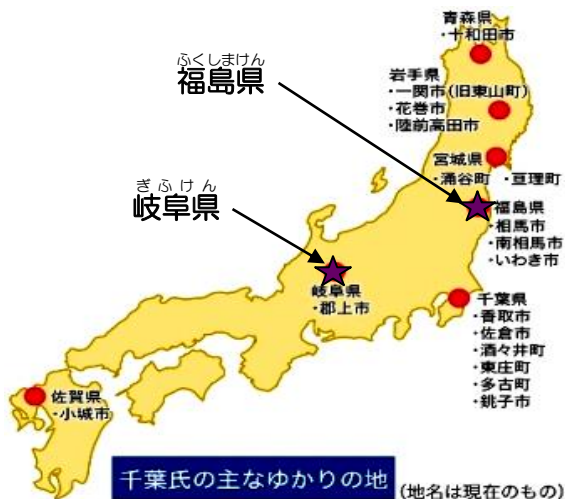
青森県
・十和田市

ふくしまけん
福島県

岩手県
・一関市(旧東山町)
・花巻市
・陸前高田市

宮城県
・涌谷町　・亘理町

ぎふけん
岐阜県

福島県
・相馬市
・南相馬市
・いわき市

岐阜県
・郡上市

千葉県
・香取市
・佐倉市
・酒々井町
・東庄町
・多古町
・銚子市

佐賀県
・小城市

千葉氏の主なゆかりの地 (地名は現在のもの)